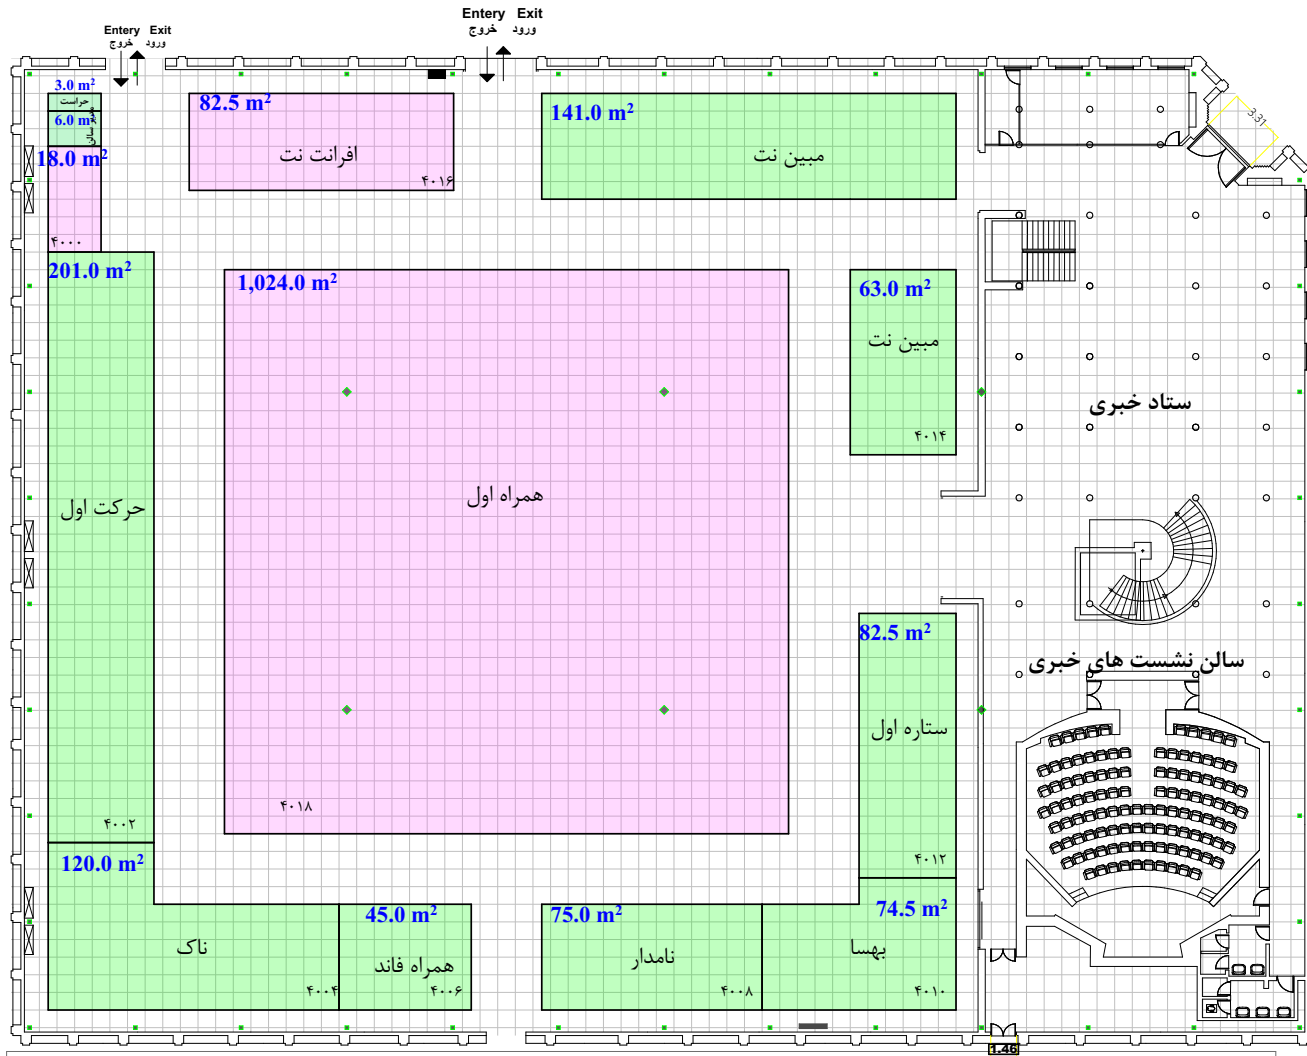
Entery Exit
خروج ورود

Entery Exit
خروج ورود

3.0 m²
حراست
6.0 m²
18.0 m²
۴۰۰۰

82.5 m²
افرانت نت
۴۰۱۶

141.0 m²
مبین نت

3.31

201.0 m²
حرکت اول
۴۰۰۲

1,024.0 m²
همراه اول
۴۰۱۸

63.0 m²
مبین نت
۴۰۱۴

ستاد خبری

82.5 m²
ستاره اول
۴۰۱۲

سالن نشست های خبری

120.0 m²
ناک
۴۰۰۴

45.0 m²
همراه فاند
۴۰۰۶

75.0 m²
نامدار
۴۰۰۸

74.5 m²
بهسا
۴۰۱۰

1.46